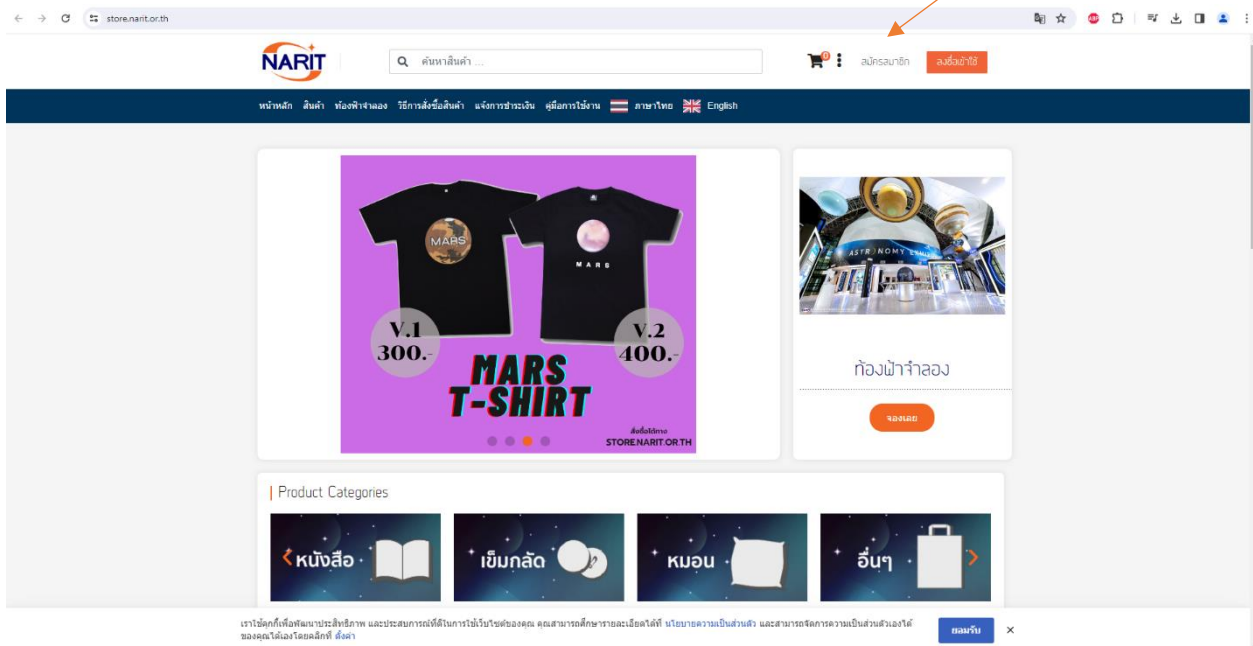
store.narit.or.th

NARIT

ค้นหาสินค้า ...

0

สมัครสมาชิก

ลงชื่อเข้าใช้

หน้าหลัก สินค้า ท้องฟ้าจำลอง วิธีการสั่งซื้อสินค้า แจ้งการชำระเงิน คู่มือการใช้งาน ภาษาไทย English

MARS

MARS

V.1 300.-

V.2 400.-

MARS T-SHIRT

สั่งซื้อได้ทาง STORE.NARIT.OR.TH

ASTRONOMY

ท้องฟ้าจำลอง

จองเลย

Product Categories

หนังสือ

เข็มกลัด

หมอน

อื่นๆ

เราใช้คุกกี้เพื่อพัฒนาประสิทธิภาพ และประสบการณ์ที่ดีในการใช้เว็บไซต์ของคุณ คุณสามารถศึกษารายละเอียดได้ที่ นโยบายความเป็นส่วนตัว และสามารถจัดการความเป็นส่วนตัวเองได้ของคุณได้เองโดยคลิกที่ ตั้งค่า

ยอมรับ

×